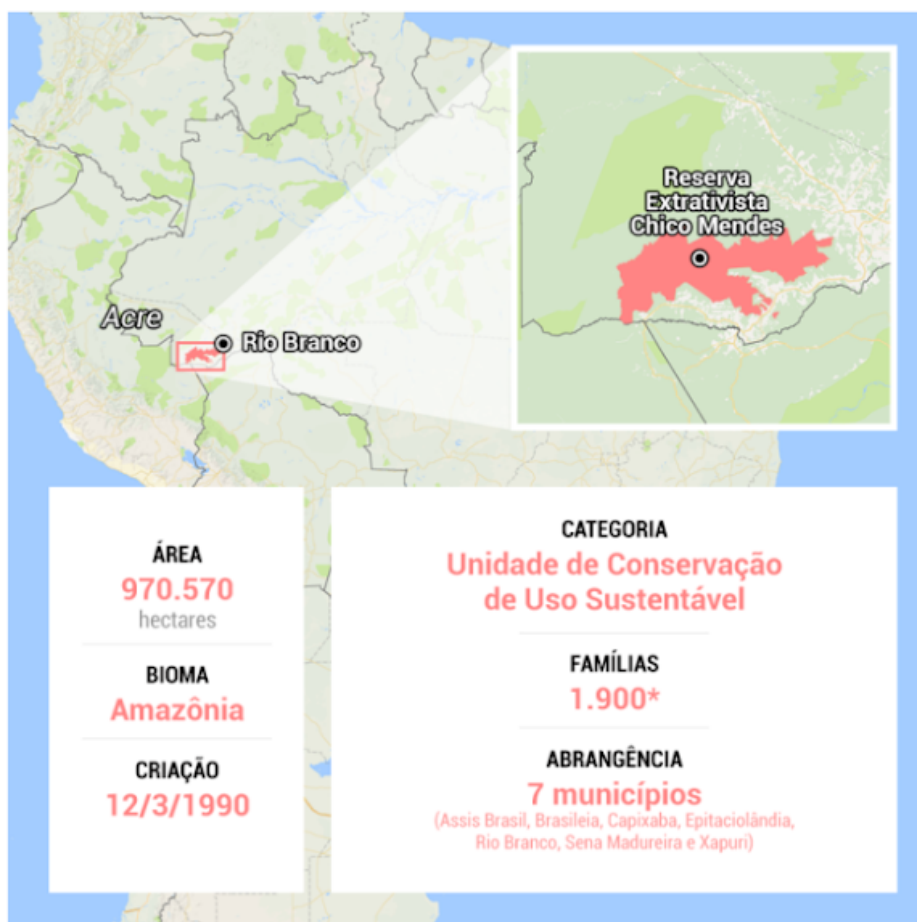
Reserva Extrativista Chico Mendes

Acre

Rio Branco

ÁREA
970.570
hectares

BIOMA
Amazônia

CRIAÇÃO
12/3/1990

CATEGORIA
Unidade de Conservação de Uso Sustentável

FAMÍLIAS
1.900*

ABRANGÊNCIA
7 municípios
(Assis Brasil, Brasileia, Capixaba, Epitaciolândia, Rio Branco, Sena Madureira e Xapuri)